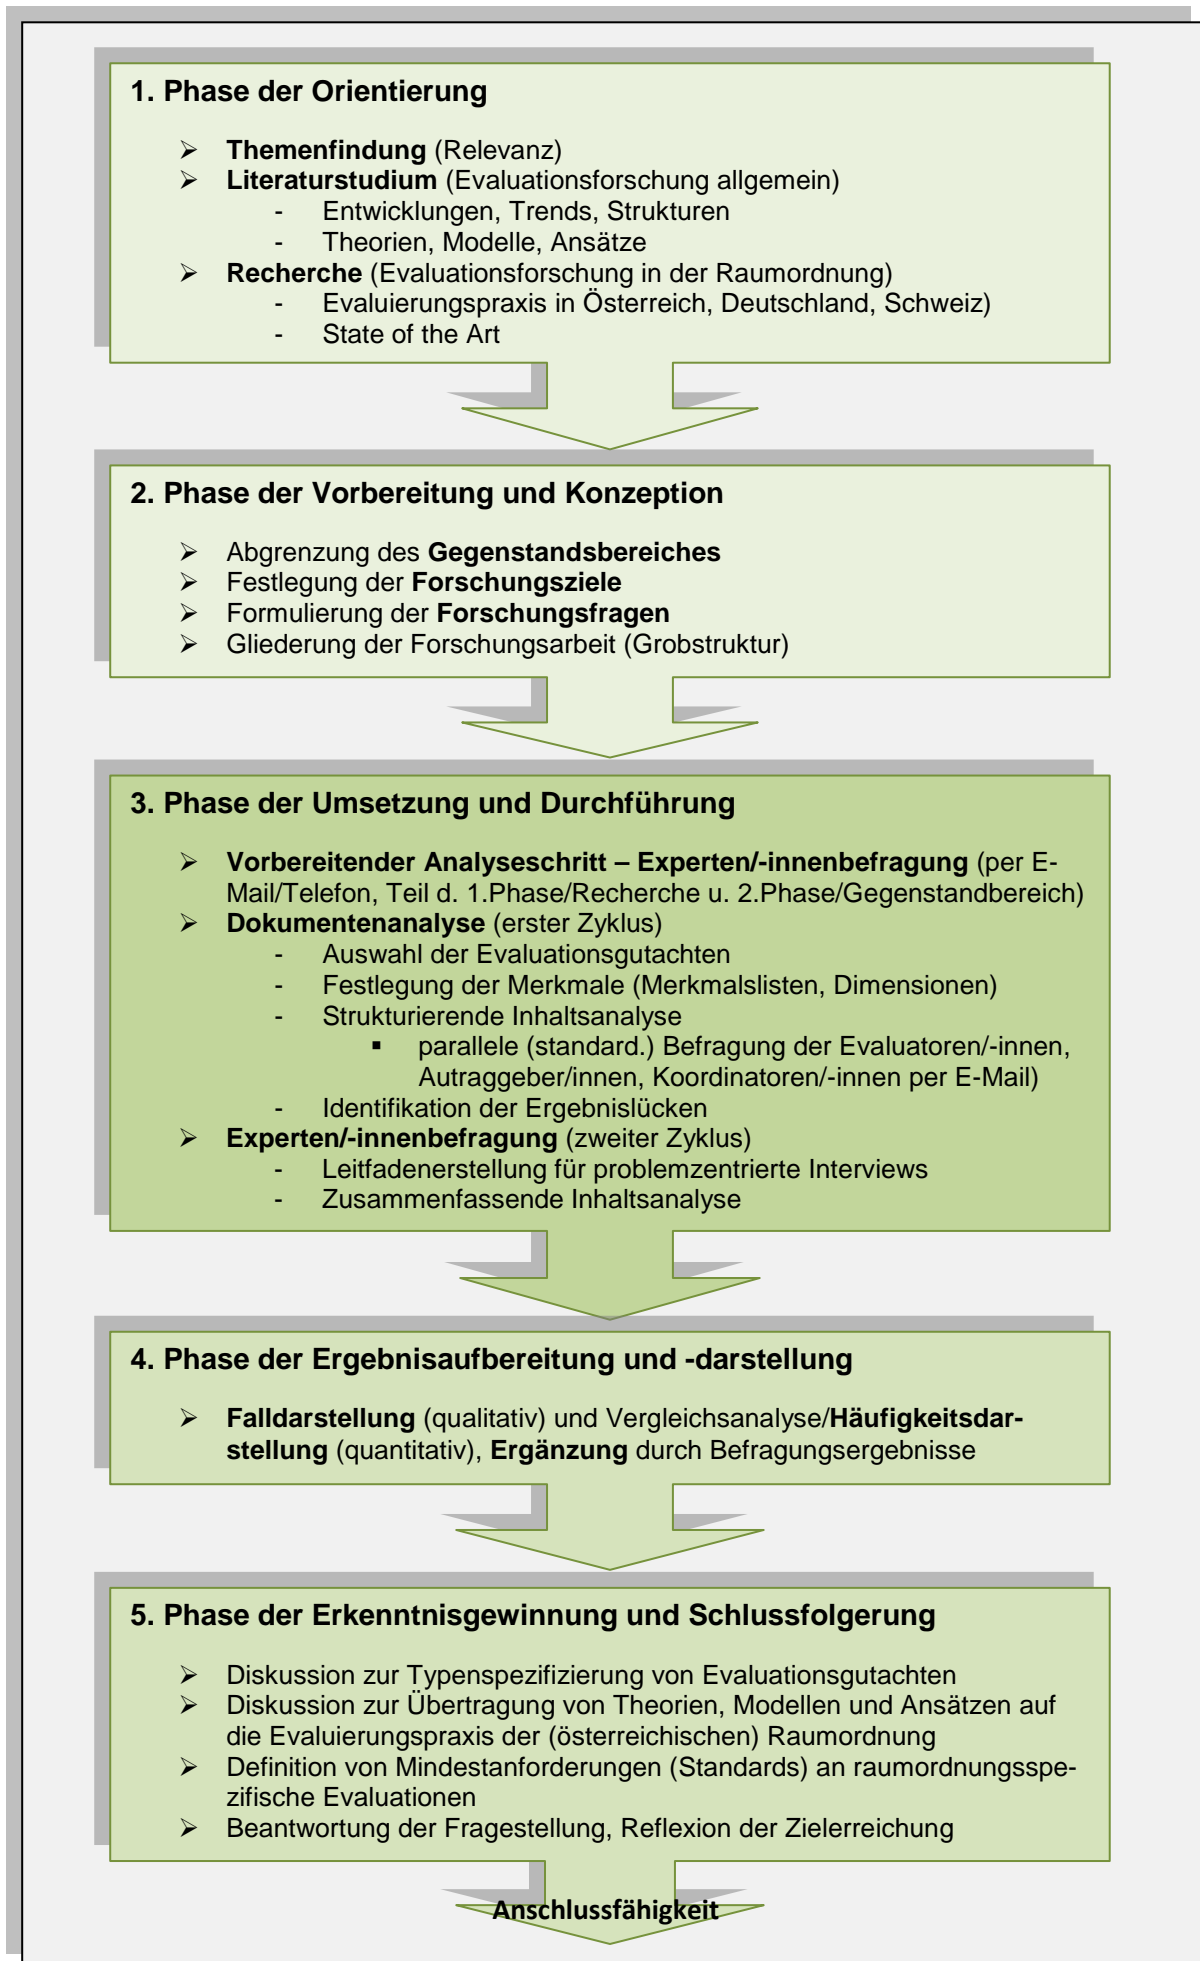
1. Phase der Orientierung

- Themenfindung (Relevanz)
- Literaturstudium (Evaluationsforschung allgemein)
  - Entwicklungen, Trends, Strukturen
  - Theorien, Modelle, Ansätze
- Recherche (Evaluationsforschung in der Raumordnung)
  - Evaluierungspraxis in Österreich, Deutschland, Schweiz)
  - State of the Art

2. Phase der Vorbereitung und Konzeption

- Abgrenzung des Gegenstandsbereiches
- Festlegung der Forschungsziele
- Formulierung der Forschungsfragen
- Gliederung der Forschungsarbeit (Grobstruktur)

3. Phase der Umsetzung und Durchführung

- Vorbereitender Analyseschritt – Experten/-innenbefragung (per E-Mail/Telefon, Teil d. 1.Phase/Recherche u. 2.Phase/Gegenstandbereich)
- Dokumentenanalyse (erster Zyklus)
  - Auswahl der Evaluationsgutachten
  - Festlegung der Merkmale (Merkmalslisten, Dimensionen)
  - Strukturierende Inhaltsanalyse
    - parallele (standard.) Befragung der Evaluatoren/-innen, Autraggeber/innen, Koordinatoren/-innen per E-Mail)
  - Identifikation der Ergebnislücken
- Experten/-innenbefragung (zweiter Zyklus)
  - Leitfadenerstellung für problemzentrierte Interviews
  - Zusammenfassende Inhaltsanalyse

4. Phase der Ergebnisaufbereitung und -darstellung

- Falldarstellung (qualitativ) und Vergleichsanalyse/Häufigkeitsdarstellung (quantitativ), Ergänzung durch Befragungsergebnisse

5. Phase der Erkenntnisgewinnung und Schlussfolgerung

- Diskussion zur Typenspezifizierung von Evaluationsgutachten
- Diskussion zur Übertragung von Theorien, Modellen und Ansätzen auf die Evaluierungspraxis der (österreichischen) Raumordnung
- Definition von Mindestanforderungen (Standards) an raumordnungsspezifische Evaluationen
- Beantwortung der Fragestellung, Reflexion der Zielerreichung

Anschlussfähigkeit